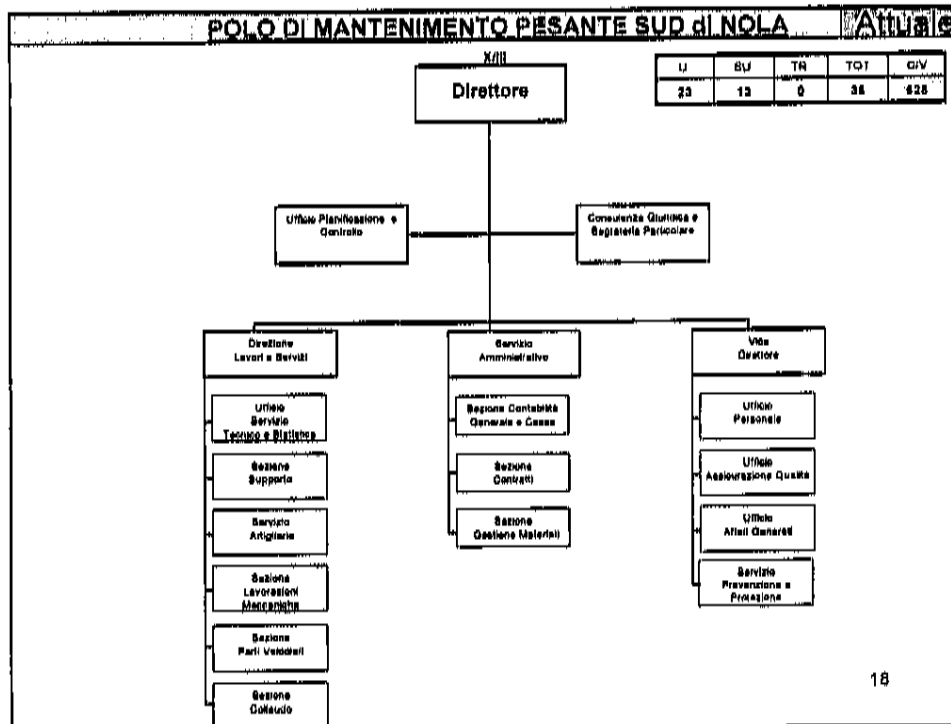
POLO DI MANTENIMENTO PESANTE SUD di NOLA

Attuale

| U | SU | TR | TOT | O/V |
|---|---|---|---|---|
| 23 | 13 | 0 | 36 | 628 |

X/III

Direttore

Ufficio Pianificazione e Controllo

Consulenza Giuridica e Segreteria Particolare

Direzione Lavori e Servizi

Ufficio Servizio Tecnico e Statistica

Sezione Supporto

Servizio Artiglieria

Sezione Lavorazioni Meccaniche

Sezione Parti Veicoli

Sezione Collaudo

Servizio Amministrativo

Sezione Contabilità Generale e Cassa

Sezione Contratti

Sezione Gestione Materiali

Vice Direttore

Ufficio Personale

Ufficio Assicurazione Qualità

Ufficio Affari Generali

Servizio Prevenzione e Protezione

18